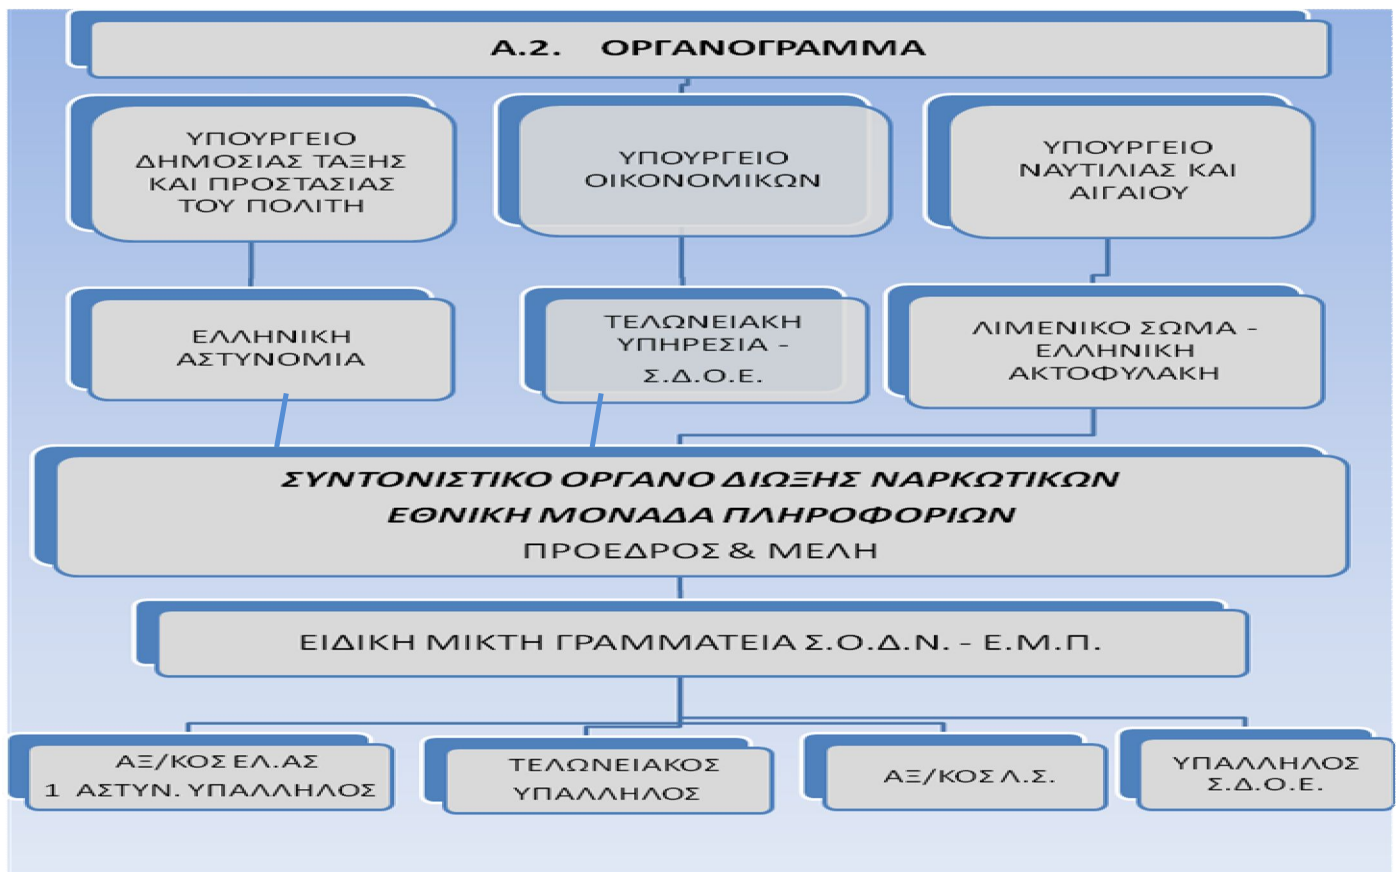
Α.2. ΟΡΓΑΝΟΓΡΑΜΜΑ

ΥΠΟΥΡΓΕΙΟ ΔΗΜΟΣΙΑΣ ΤΑΞΗΣ ΚΑΙ ΠΡΟΣΤΑΣΙΑΣ ΤΟΥ ΠΟΛΙΤΗ

ΥΠΟΥΡΓΕΙΟ ΟΙΚΟΝΟΜΙΚΩΝ

ΥΠΟΥΡΓΕΙΟ ΝΑΥΤΙΛΙΑΣ ΚΑΙ ΑΙΓΑΙΟΥ

ΕΛΛΗΝΙΚΗ ΑΣΤΥΝΟΜΙΑ

ΤΕΛΩΝΕΙΑΚΗ ΥΠΗΡΕΣΙΑ - Σ.Δ.Ο.Ε.

ΛΙΜΕΝΙΚΟ ΣΩΜΑ - ΕΛΛΗΝΙΚΗ ΑΚΤΟΦΥΛΑΚΗ

ΣΥΝΤΟΝΙΣΤΙΚΟ ΟΡΓΑΝΟ ΔΙΩΞΗΣ ΝΑΡΚΩΤΙΚΩΝ
ΕΘΝΙΚΗ ΜΟΝΑΔΑ ΠΛΗΡΟΦΟΡΙΩΝ
ΠΡΟΕΔΡΟΣ & ΜΕΛΗ

ΕΙΔΙΚΗ ΜΙΚΤΗ ΓΡΑΜΜΑΤΕΙΑ Σ.Ο.Δ.Ν. - Ε.Μ.Π.

ΑΞ/ΚΟΣ ΕΛ.ΑΣ 1 ΑΣΤΥΝ. ΥΠΑΛΛΗΛΟΣ

ΤΕΛΩΝΕΙΑΚΟΣ ΥΠΑΛΛΗΛΟΣ

ΑΞ/ΚΟΣ Λ.Σ.

ΥΠΑΛΛΗΛΟΣ Σ.Δ.Ο.Ε.